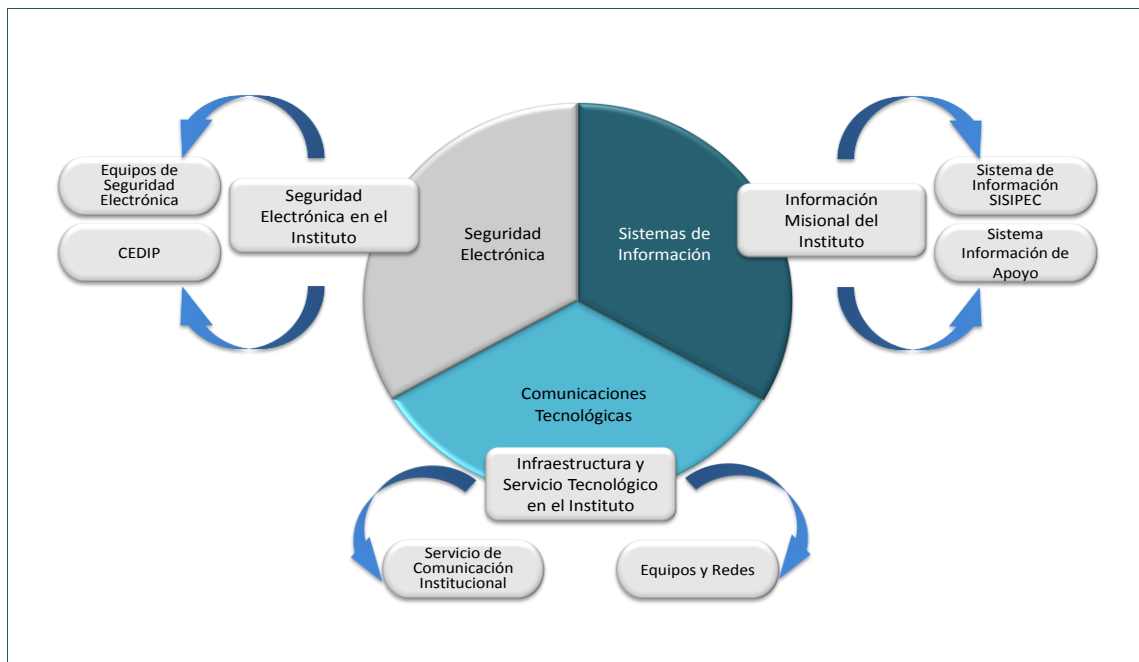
Equipos de Seguridad Electrónica

CEDIP

Seguridad Electrónica en el Instituto

Seguridad Electrónica

Sistemas de Información

Información Misional del Instituto

Sistema de Información SISIPEC

Sistema Información de Apoyo

Comunicaciones Tecnológicas

Infraestructura y Servicio Tecnológico en el Instituto

Servicio de Comunicación Institucional

Equipos y Redes